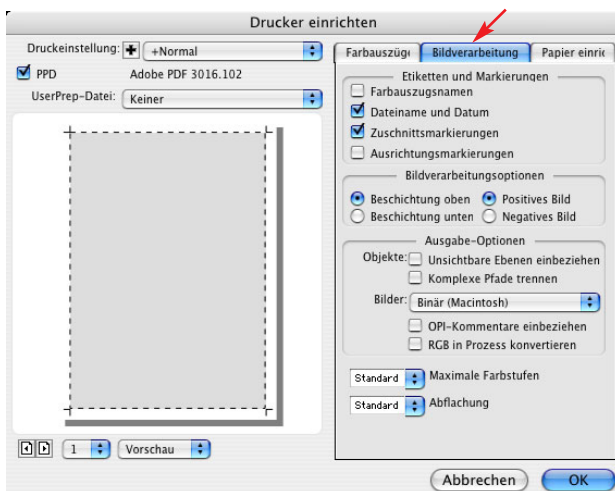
Drucker einrichten

Druckeinstellung: +Normal

PPD Adobe PDF 3016.102

UserPrep-Datei: Keiner

1 Vorschau

Farbauszüg Bildverarbeitung Papier einric

Etiketten und Markierungen
Farbauszugsnamen
Dateiname und Datum
Zuschnittsmarkierungen
Ausrichtungsmarkierungen

Bildverarbeitungsoptionen
Beschichtung oben
Positives Bild
Beschichtung unten
Negatives Bild

Ausgabe-Optionen
Objekte: Unsichtbare Ebenen einbeziehen
Komplexe Pfade trennen
Bilder: Binär (Macintosh)
OPI-Kommentare einbeziehen
RGB in Prozess konvertieren

Standard Maximale Farbstufen
Standard Abflachung

Abbrechen OK